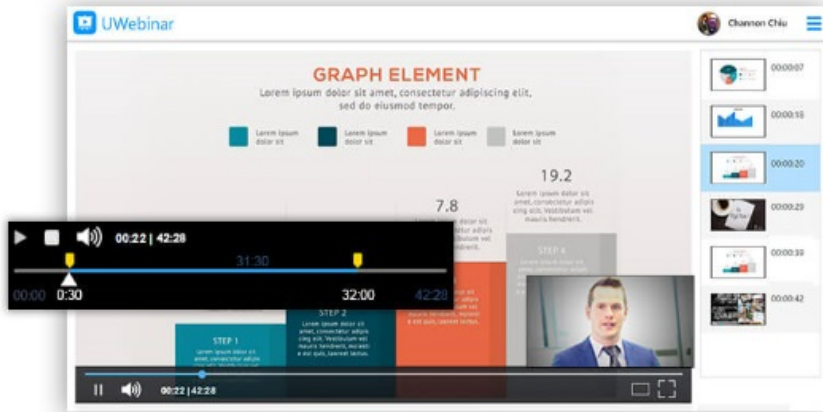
UWebinar

Channon Chiu

GRAPH ELEMENT

Lorem ipsum dolor sit amet, consectetur adipiscing elit, sed do eiusmod tempor.

Lorem ipsum dolor sit

Lorem ipsum dolor sit

Lorem ipsum dolor sit

Lorem ipsum dolor sit

19.2

Lorem ipsum dolor sit amet, consectetur adipiscing elit, Vestibulum vel mauris hendrerit.

7.8

Lorem ipsum dolor sit amet, consectetur adipiscing elit, Vestibulum vel mauris hendrerit.

STEP 4

STEP 2

Lorem ipsum dolor sit amet, consectetur adipiscing elit, Vestibulum vel mauris ac justo, laoreet lectus.

STEP 1

Lorem ipsum dolor sit amet, consectetur adipiscing elit, Vestibulum vel

00:22 | 42:28

31:30

00:00 0:30

32:00

42:28

00:22 | 42:28

00:00:07

00:00:15

00:00:20

00:00:23

00:00:30

00:00:42